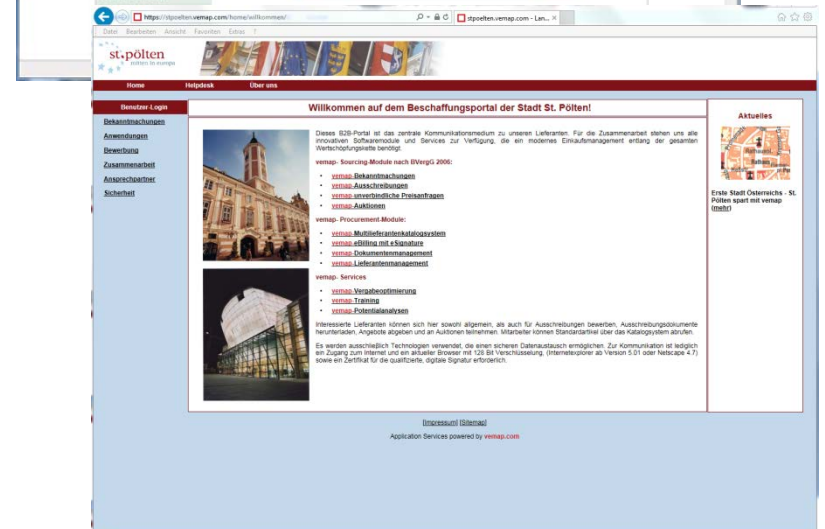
https://stpoelten.vemap.com/home/willkommen/

stpoelten.vemap.com - Lan...

Datei Bearbeiten Ansicht Favoriten Extras ?

st.pölten
pölten ist europa

Home Helpdesk Über uns

Benutzer-Login
Bekanntmachungen
Anwendungen
Bewerbung
Zusammenarbeit
Ansprechpartner
Sicherheit

Willkommen auf dem Beschaffungsportal der Stadt St. Pölten!

Dieses B2B-Portal ist das zentrale Kommunikationsmedium zu unseren Lieferanten. Für die Zusammenarbeit stehen uns alle innovativen Softwaremodule und Services zur Verfügung, die ein modernes Einkaufsmanagement entlang der gesamten Wertschöpfungskette benötigt.

vemap- Sourcing-Module nach BVergG 2006:

- vemap-Bekanntmachungen
- vemap-Ausschreibungen
- vemap-unverbindliche Preisanfragen
- vemap-Auktionen

vemap- Procurement-Module:

- vemap-Multilieferantenkatalogsystem
- vemap-eBilling mit eSignature
- vemap-Dokumentenmanagement
- vemap-Lieferantenmanagement

vemap- Services

- vemap-Vergabeoptimierung
- vemap-Training
- vemap-Potentialanalysen

Interessierte Lieferanten können sich hier sowohl allgemein, als auch für Ausschreibungen bewerben, Ausschreibungsdokumente herunterladen, Angebote abgeben und an Auktionen teilnehmen. Mitarbeiter können Standardartikel über das Katalogsystem abrufen.

Es werden ausschließlich Technologien verwendet, die einen sicheren Datenaustausch ermöglichen. Zur Kommunikation ist lediglich ein Zugang zum Internet und ein aktueller Browser mit 128 Bit Verschlüsselung, (Internetexplorer ab Version 5.01 oder Netscape 4.7) sowie ein Zertifikat für die qualifizierte, digitale Signatur erforderlich.

Aktuelles

Erste Stadt Österreichs - St. Pölten spart mit vemap (mehr)

[Impressum] [Sitemap]

Application Services powered by vemap.com